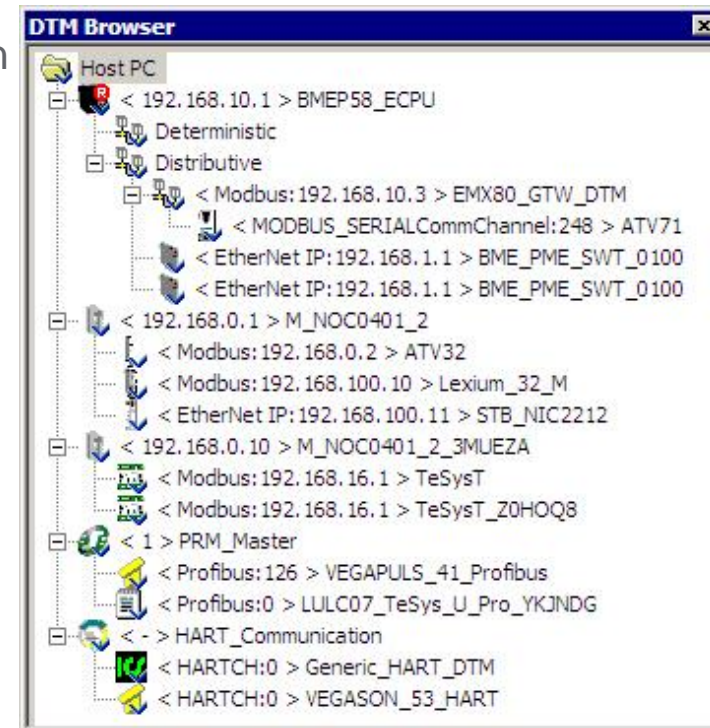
DTM Browser

Host PC
< 192.168.10.1 > BMEP58_ECPU
Deterministic
Distributive
< Modbus:192.168.10.3 > EMX80_GTW_DTM
< MODBUS_SERIALCommChannel:248 > ATV71
< EtherNet IP:192.168.1.1 > BME_PME_SWT_0100
< EtherNet IP:192.168.1.1 > BME_PME_SWT_0100
< 192.168.0.1 > M_NOC0401_2
< Modbus:192.168.0.2 > ATV32
< Modbus:192.168.100.10 > Lexium_32_M
< EtherNet IP:192.168.100.11 > STB_NIC2212
< 192.168.0.10 > M_NOC0401_2_3MUEZA
< Modbus:192.168.16.1 > TeSysT
< Modbus:192.168.16.1 > TeSysT_Z0HOQ8
< 1 > PRM_Master
< Profibus:126 > VEGAPULS_41_Profibus
< Profibus:0 > LULC07_TeSys_U_Pro_YKJNDG
< - > HART_Communication
< HARTCH:0 > Generic_HART_DTM
< HARTCH:0 > VEGASON_53_HART